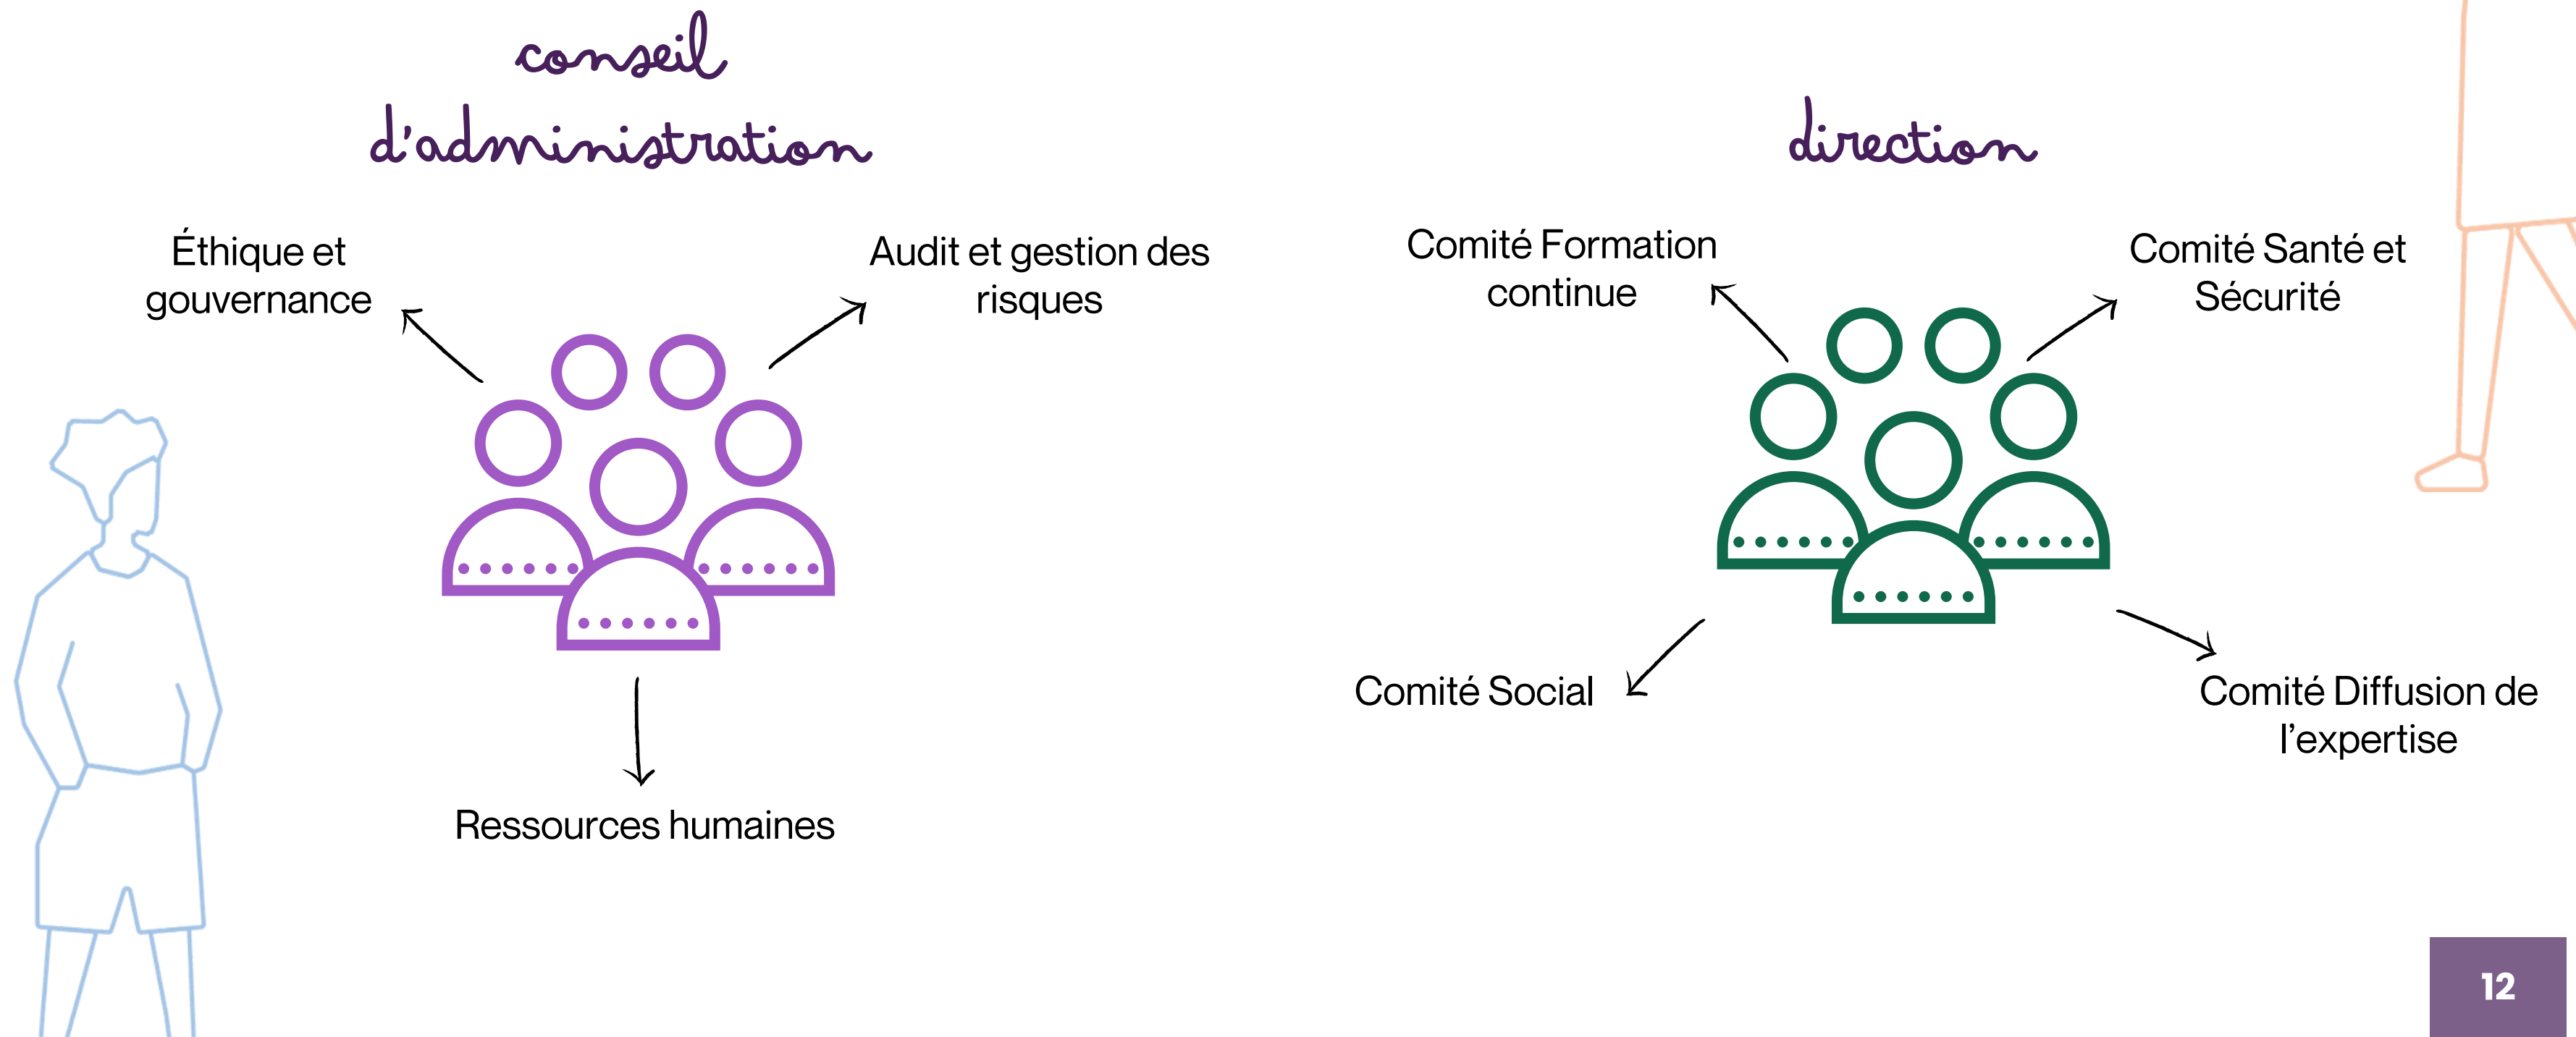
conseil d'administration

Éthique et gouvernance

Audit et gestion des risques

Ressources humaines

direction

Comité Formation continue

Comité Santé et Sécurité

Comité Social

Comité Diffusion de l'expertise

12